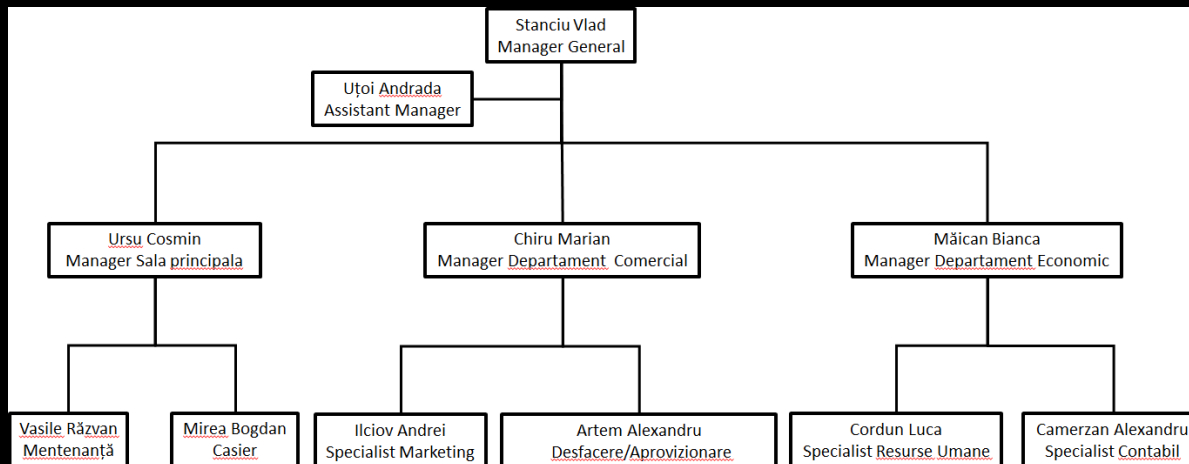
Stanciu Vlad
Manager General

Uțoi Andrada
Assistant Manager

Ursu Cosmin
Manager Sala principala

Chiru Marian
Manager Departament Comercial

Măican Bianca
Manager Departament Economic

Vasile Răzvan
Mentenanță

Mirea Bogdan
Casier

Ilciov Andrei
Specialist Marketing

Artem Alexandru
Desfacere/Aprovizionare

Cordun Luca
Specialist Resurse Umane

Camerzan Alexandru
Specialist Contabil